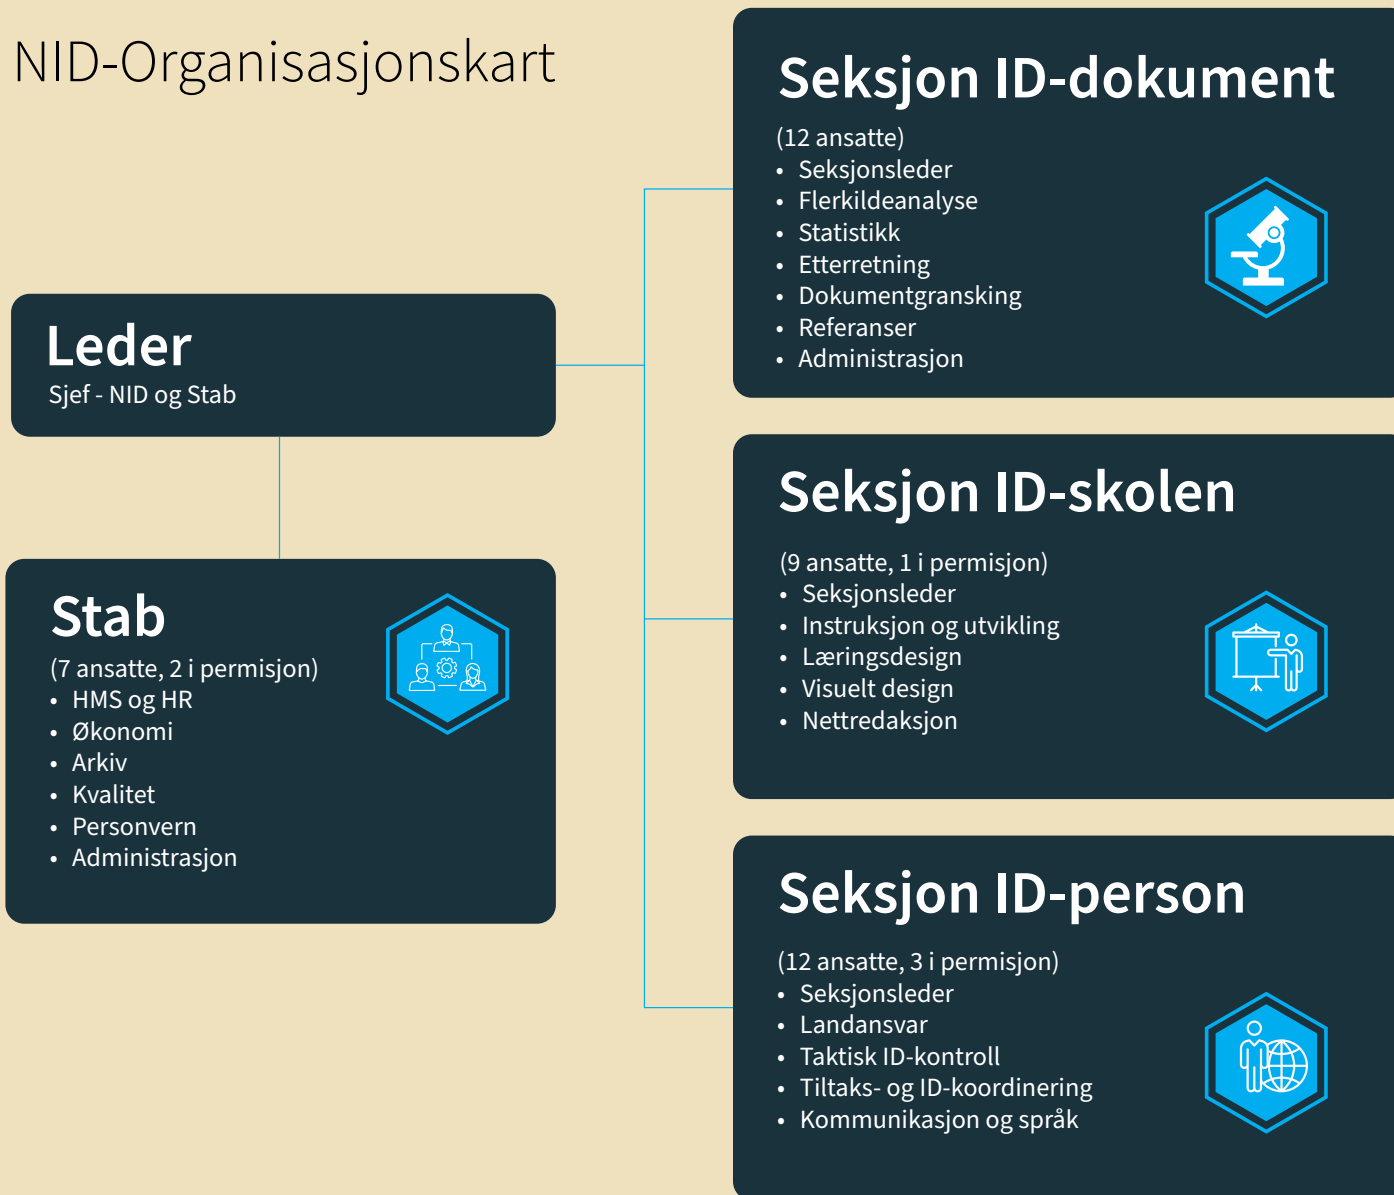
NID-Organisasjonskart

Leder
Sjef - NID og Stab

Stab
(7 ansatte, 2 i permisjon)
- HMS og HR
- Økonomi
- Arkiv
- Kvalitet
- Personvern
- Administrasjon

Seksjon ID-dokument
(12 ansatte)
- Seksjonsleder
- Flerkildeanalyse
- Statistikk
- Etterretning
- Dokumentgransking
- Referanser
- Administrasjon

Seksjon ID-skolen
(9 ansatte, 1 i permisjon)
- Seksjonsleder
- Instruksjon og utvikling
- Læringsdesign
- Visuelt design
- Nettredaksjon

Seksjon ID-person
(12 ansatte, 3 i permisjon)
- Seksjonsleder
- Landansvar
- Taktisk ID-kontroll
- Tiltaks- og ID-koordinering
- Kommunikasjon og språk